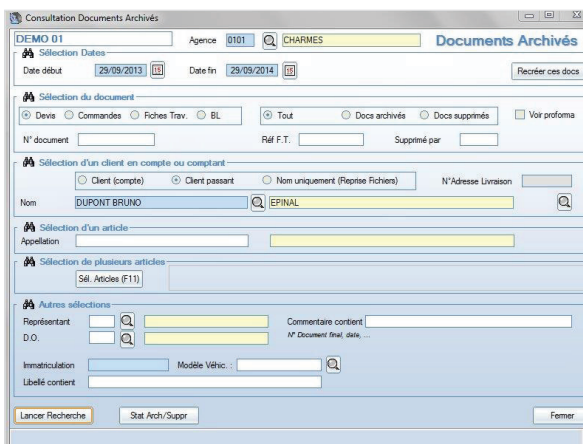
Consultation Documents Archivés

DEMO 01 Agence 0101 CHARMES Documents Archivés

Sélection Dates

Date début 29/09/2013 Date fin 29/09/2014 Recréer ces docs

Sélection du document

Devis Commandes Fiches Trav. BL Tout Docs archivés Docs supprimés Voir proforma

N° document Réf F.T. Supprimé par

Sélection d'un client en compte ou comptant

Client (compte) Client passant Nom uniquement (Reprise Fichiers) N°Adresse Livraison

Nom DUPONT BRUNO EPINAL

Sélection d'un article

Appellation

Sélection de plusieurs articles

Sél. Articles (F11)

Autres sélections

Représentant Commentaire contient

N° Document final, date, ...

D.O.

Immatriculation Modèle Véhic. :

Libellé contient

Lancer Recherche Stat Arch/Suppr Fermer